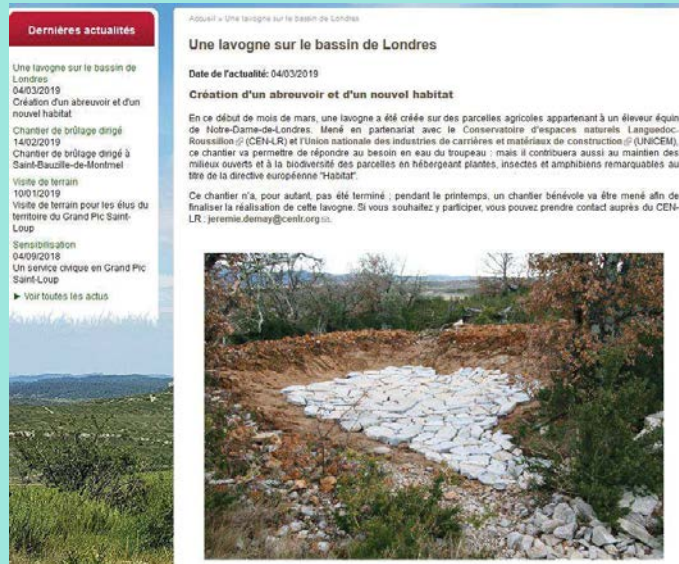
Dernières actualités

Une lavogne sur le bassin de Londres
04/03/2019
Création d'un abreuvoir et d'un nouvel habitat

Chantier de brûlage dirigé
14/02/2019
Chantier de brûlage dirigé à Saint-Bauzille-de-Montmel

Visite de terrain
10/01/2019
Visite de terrain pour les élus du territoire du Grand Pic Saint-Loup

Sensibilisation
04/09/2018
Un service civique en Grand Pic Saint-Loup

► Voir toutes les actus

Accueil » Une lavogne sur le bassin de Londres

Une lavogne sur le bassin de Londres

Date de l'actualité: 04/03/2019

Création d'un abreuvoir et d'un nouvel habitat

En ce début de mois de mars, une lavogne a été créée sur des parcelles agricoles appartenant à un éleveur équin de Notre-Dame-de-Londres. Mené en partenariat avec le Conservatoire d'espaces naturels Languedoc-Roussillon (CEN-LR) et l'Union nationale des industries de carrières et matériaux de construction (UNICEM), ce chantier va permettre de répondre au besoin en eau du troupeau : mais il contribuera aussi au maintien des milieux ouverts et à la biodiversité des parcelles en hébergeant plantes, insectes et amphibiens remarquables au titre de la directive européenne "Habitat".

Ce chantier n'a, pour autant, pas été terminé ; pendant le printemps, un chantier bénévole va être mené afin de finaliser la réalisation de cette lavogne. Si vous souhaitez y participer, vous pouvez prendre contact auprès du CEN-LR : jeremie.demay@cenlr.org